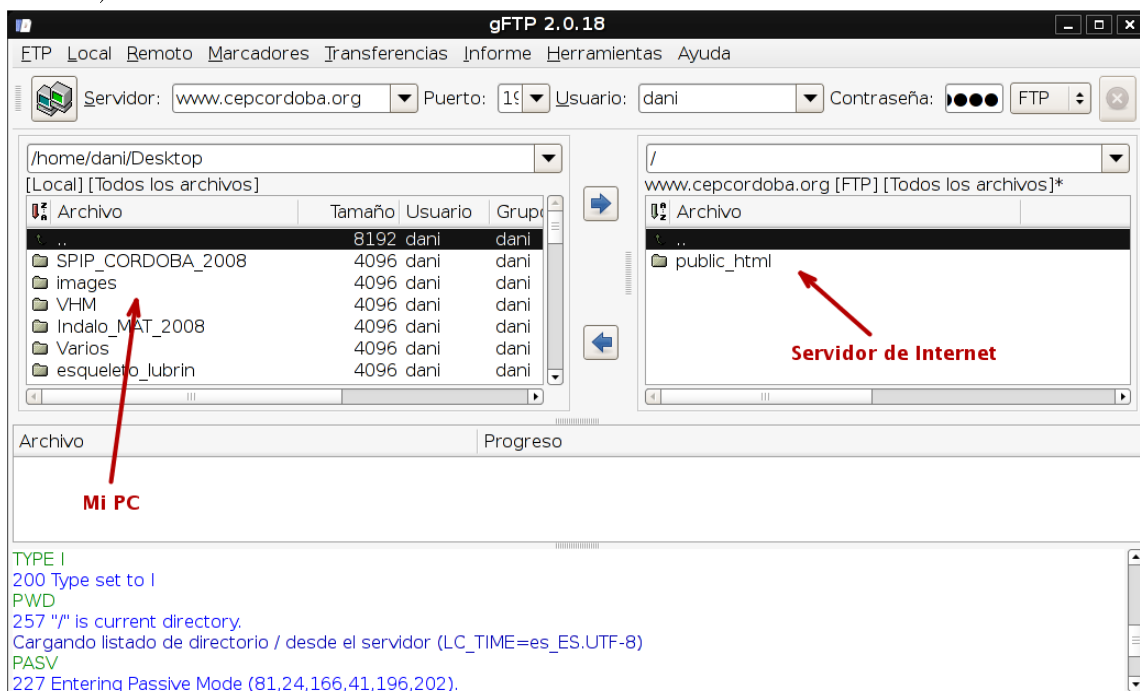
gFTP 2.0.18

FTP Local Remoto Marcadores Transferencias Informe Herramientas Ayuda

Servidor: www.cepcordoba.org Puerto: 19 Usuario: dani Contraseña: ●●● FTP

/home/dani/Desktop
[Local] [Todos los archivos]

| Archivo | Tamaño | Usuario | Grupo |
|---|---|---|---|
| .. | 8192 | dani | dani |
| SPIP_CORDOBA_2008 | 4096 | dani | dani |
| images | 4096 | dani | dani |
| VHM | 4096 | dani | dani |
| Indalo_MAT_2008 | 4096 | dani | dani |
| Varios | 4096 | dani | dani |
| esqueleto_lubrin | 4096 | dani | dani |

/
www.cepcordoba.org [FTP] [Todos los archivos]*

| Archivo |
|---|
| .. |
| public_html |

Servidor de Internet

Archivo Progreso

Mi PC

TYPE I
200 Type set to I
PWD
257 "/" is current directory.
Cargando listado de directorio / desde el servidor (LC_TIME=es_ES.UTF-8)
PASV
227 Entering Passive Mode (81,24,166,41,196,202).